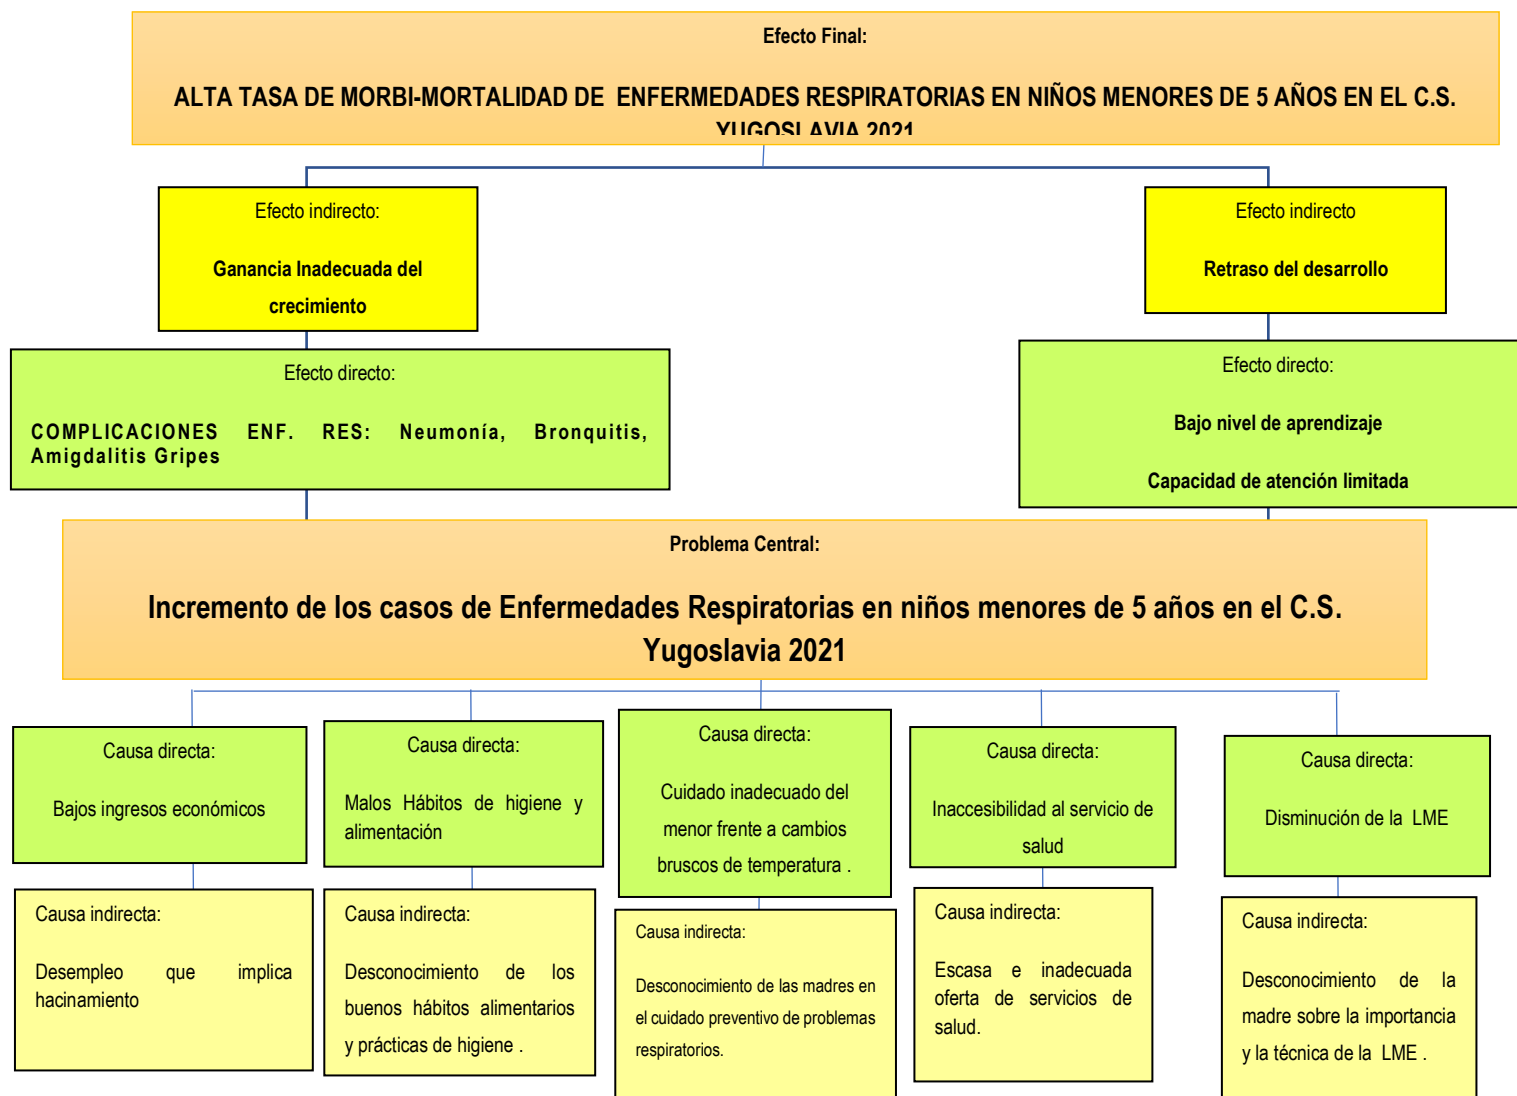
Efecto Final:

ALTA TASA DE MORBI-MORTALIDAD DE ENFERMEDADES RESPIRATORIAS EN NIÑOS MENORES DE 5 AÑOS EN EL C.S. YUGOSLAVIA 2021

Efecto indirecto:

Ganancia Inadecuada del crecimiento

Efecto indirecto

Retraso del desarrollo

Efecto directo:

COMPLICACIONES ENF. RES: Neumonía, Bronquitis, Amigdalitis Gripes

Efecto directo:

Bajo nivel de aprendizaje

Capacidad de atención limitada

Problema Central:

Incremento de los casos de Enfermedades Respiratorias en niños menores de 5 años en el C.S. Yugoslavia 2021

Causa directa:

Bajos ingresos económicos

Causa directa:

Malos Hábitos de higiene y alimentación

Causa directa:

Cuidado inadecuado del menor frente a cambios bruscos de temperatura .

Causa directa:

Inaccesibilidad al servicio de salud

Causa directa:

Disminución de la LME

Causa indirecta:

Desempleo que implica hacinamiento

Causa indirecta:

Desconocimiento de los buenos hábitos alimentarios y prácticas de higiene .

Causa indirecta:

Desconocimiento de las madres en el cuidado preventivo de problemas respiratorios.

Causa indirecta:

Escasa e inadecuada oferta de servicios de salud.

Causa indirecta:

Desconocimiento de la madre sobre la importancia y la técnica de la LME .